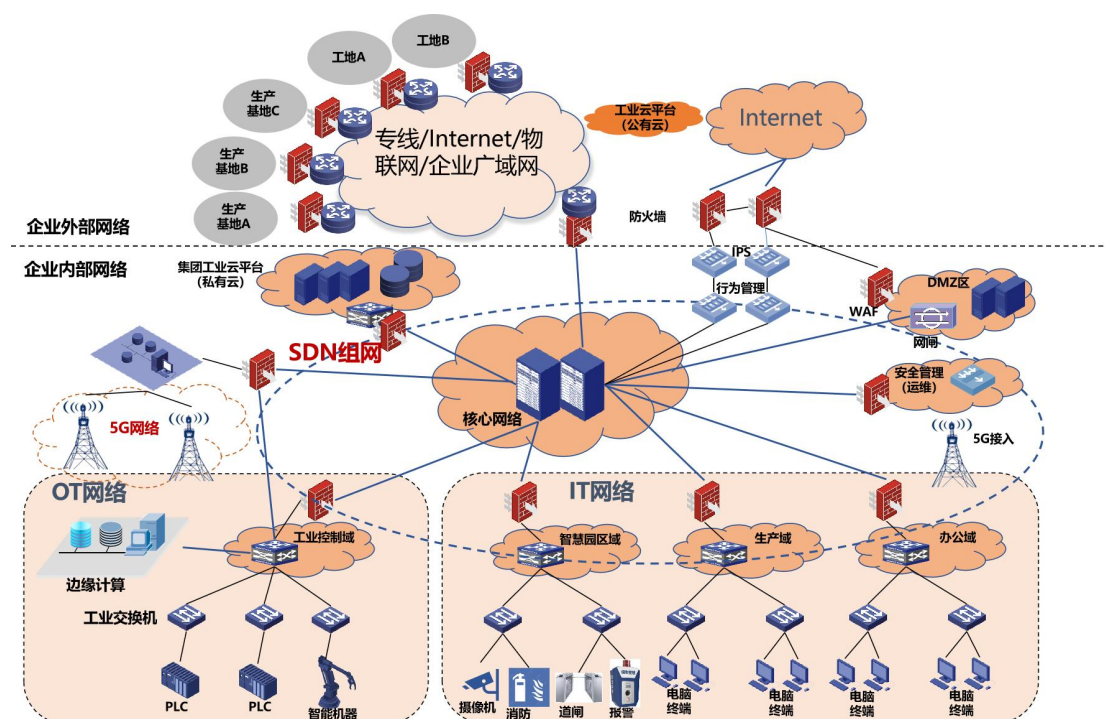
工地A

工地B

生产基地C

生产基地B

生产基地A

专线/Internet/物联网/企业广域网

工业云平台（公有云）

Internet

防火墙

企业外部网络

企业内部网络

集团工业云平台（私有云）

IPS

行为管理

DMZ区

WAF

网闸

SDN组网

5G网络

核心网络

安全管理（运维）

5G接入

OT网络

IT网络

工业控制域

智慧园区域

生产域

办公域

边缘计算

工业交换机

PLC

PLC

智能机器

摄像机

消防

道闸

报警

电脑终端

电脑终端

电脑终端

电脑终端